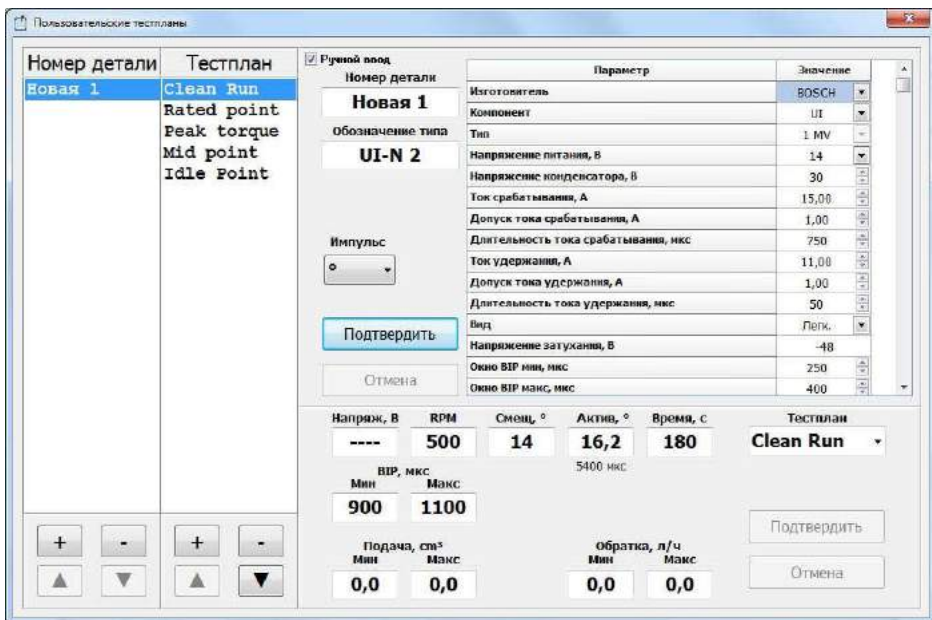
Пользовательские тестпланы

| Номер детали | Тестплан |
|---|---|
| Новая 1 | Clean Run |
| | Rated point |
| | Peak torque |
| | Mid point |
| | Idle Point |

+ -
+ -

Ручной ввод
Номер детали
Новая 1
Обозначение типа
UI-N 2

Импульс
о

Подтвердить
Отмена

| Параметр | Значение |
|---|---|
| Изготовитель | BOSCH |
| Компонент | UI |
| Тип | 1 MV |
| Напряжение питания, В | 14 |
| Напряжение конденсатора, В | 30 |
| Ток срабатывания, А | 15,00 |
| Допуск тока срабатывания, А | 1,00 |
| Длительность тока срабатывания, мкс | 750 |
| Ток удержания, А | 11,00 |
| Допуск тока удержания, А | 1,00 |
| Длительность тока удержания, мкс | 50 |
| Вид | Легк. |
| Напряжение затухания, В | -48 |
| Окно BIP мин, мкс | 250 |
| Окно BIP макс, мкс | 400 |

Напряж, В ----
RPM 500
Смещ, ° 14
Актив, ° 16,2
5400 мкс
Время, с 180
Тестплан
Clean Run

BIP, мкс
Мин 900
Макс 1100

Подтвердить
Отмена

Подача, cm³
Мин 0,0
Макс 0,0

Обратка, л/ч
Мин 0,0
Макс 0,0